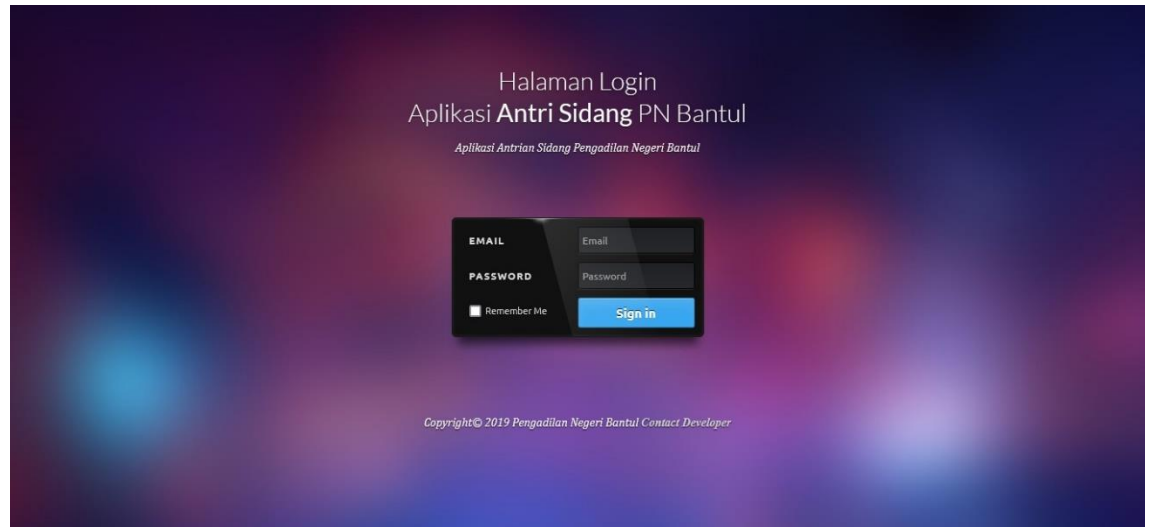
Halaman Login
Aplikasi **Antri Sidang** PN Bantul

*Aplikasi Antrian Sidang Pengadilan Negeri Bantul*

EMAIL Email
PASSWORD Password
Remember Me
Sign in

*Copyright© 2019 Pengadilan Negeri Bantul Contact Developer*